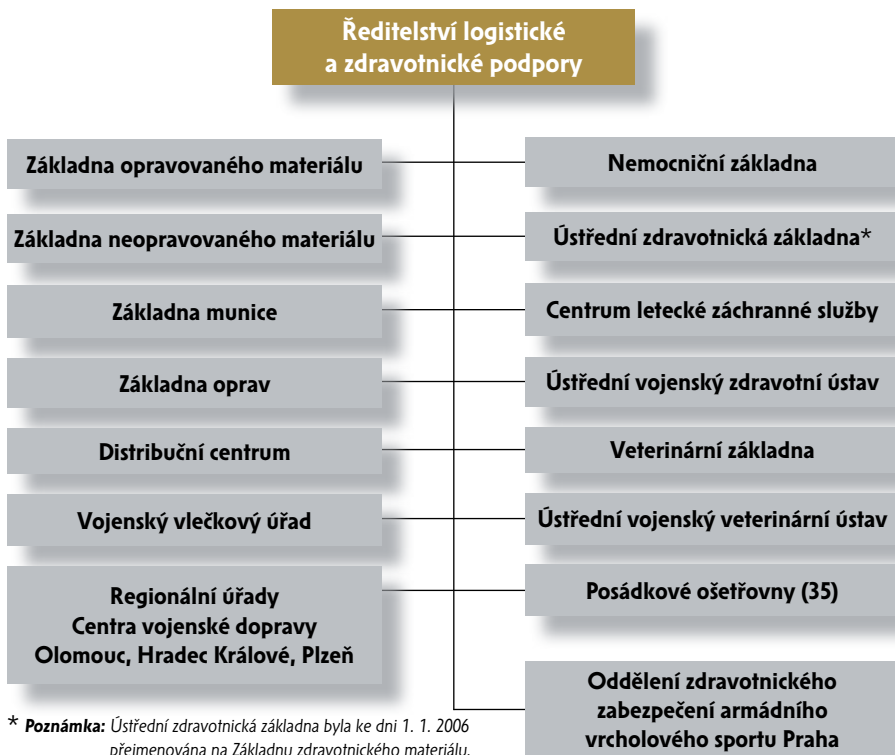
Ředitelství logistické a zdravotnické podpory

Základna opravovaného materiálu

Základna neopravovaného materiálu

Základna munice

Základna oprav

Distribuční centrum

Vojenský vlečkový úřad

Regionální úřady
Centra vojenské dopravy
Olomouc, Hradec Králové, Plzeň

Nemocniční základna

Ústřední zdravotnická základna*

Centrum letecké záchranné služby

Ústřední vojenský zdravotní ústav

Veterinární základna

Ústřední vojenský veterinární ústav

Posádkové ošetřovny (35)

Oddělení zdravotnického zabezpečení armádního vrcholového sportu Praha

* Poznámka: Ústřední zdravotnická základna byla ke dni 1. 1. 2006 přejmenována na Základnu zdravotnického materiálu.